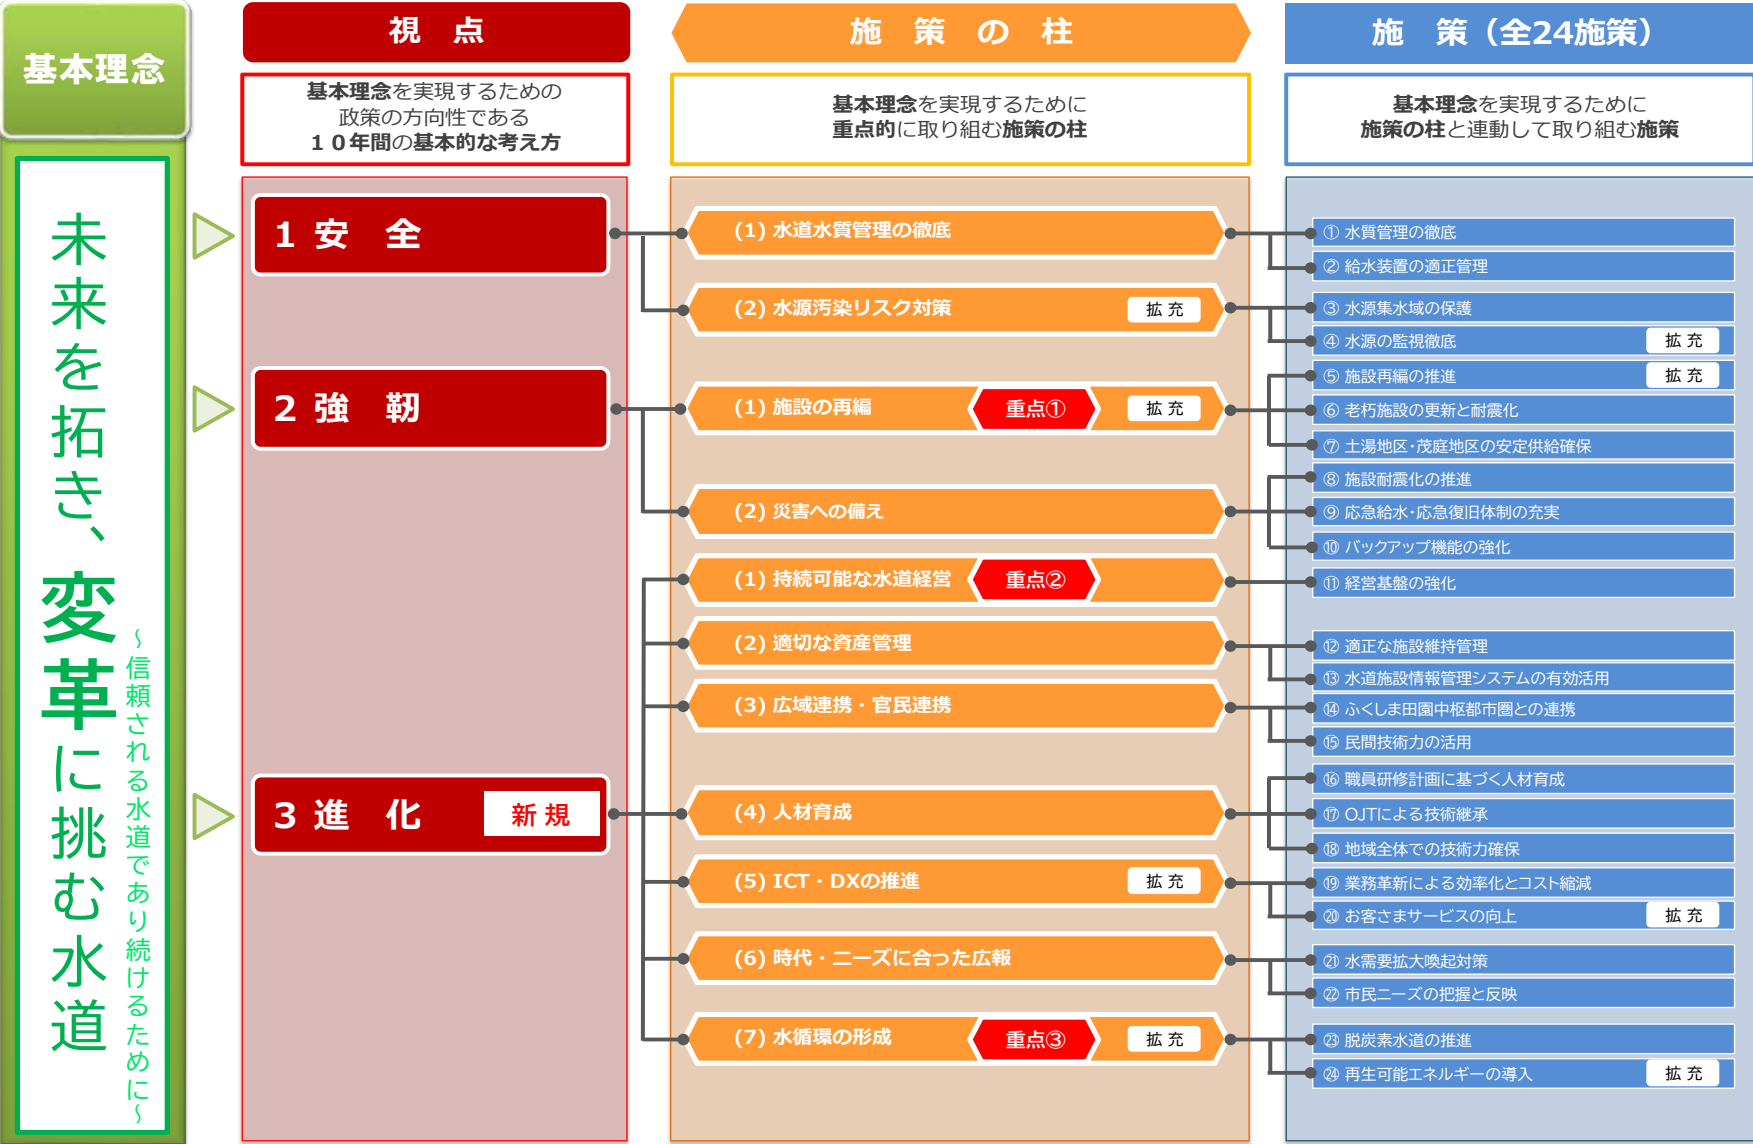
基本理念

未来を拓き、変革に挑む水道

～信頼される水道であり続けるために～

視　点

基本理念を実現するための政策の方向性である１０年間の基本的な考え方

1 安　全

2 強　靭

3 進　化　新 規

施　策　の　柱

基本理念を実現するために重点的に取り組む施策の柱

(1) 水道水質管理の徹底

(2) 水源汚染リスク対策　拡 充

(1) 施設の再編　重点①　拡 充

(2) 災害への備え

(1) 持続可能な水道経営　重点②

(2) 適切な資産管理

(3) 広域連携・官民連携

(4) 人材育成

(5) ICT・DXの推進　拡 充

(6) 時代・ニーズに合った広報

(7) 水循環の形成　重点③　拡 充

施　策（全24施策）

基本理念を実現するために施策の柱と連動して取り組む施策

① 水質管理の徹底
② 給水装置の適正管理
③ 水源集水域の保護
④ 水源の監視徹底　拡 充
⑤ 施設再編の推進　拡 充
⑥ 老朽施設の更新と耐震化
⑦ 土湯地区・茂庭地区の安定供給確保
⑧ 施設耐震化の推進
⑨ 応急給水・応急復旧体制の充実
⑩ バックアップ機能の強化
⑪ 経営基盤の強化
⑫ 適正な施設維持管理
⑬ 水道施設情報管理システムの有効活用
⑭ ふくしま田園中枢都市圏との連携
⑮ 民間技術力の活用
⑯ 職員研修計画に基づく人材育成
⑰ OJTによる技術継承
⑱ 地域全体での技術力確保
⑲ 業務革新による効率化とコスト縮減
⑳ お客さまサービスの向上　拡 充
㉑ 水需要拡大喚起対策
㉒ 市民ニーズの把握と反映
㉓ 脱炭素水道の推進
㉔ 再生可能エネルギーの導入　拡 充